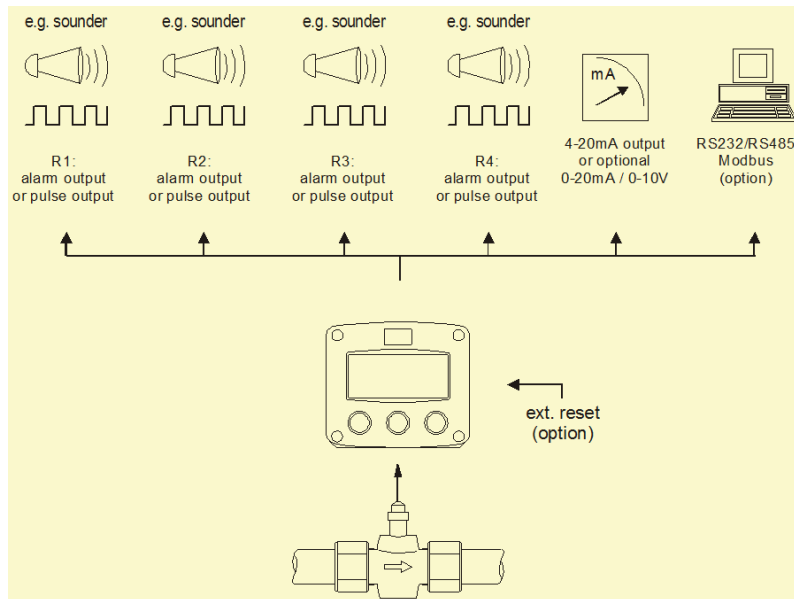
e.g. sounder

R1:
alarm output
or pulse output

e.g. sounder

R2:
alarm output
or pulse output

e.g. sounder

R3:
alarm output
or pulse output

e.g. sounder

R4:
alarm output
or pulse output

mA

4-20mA output
or optional
0-20mA / 0-10V

RS232/RS485
Modbus
(option)

ext. reset
(option)